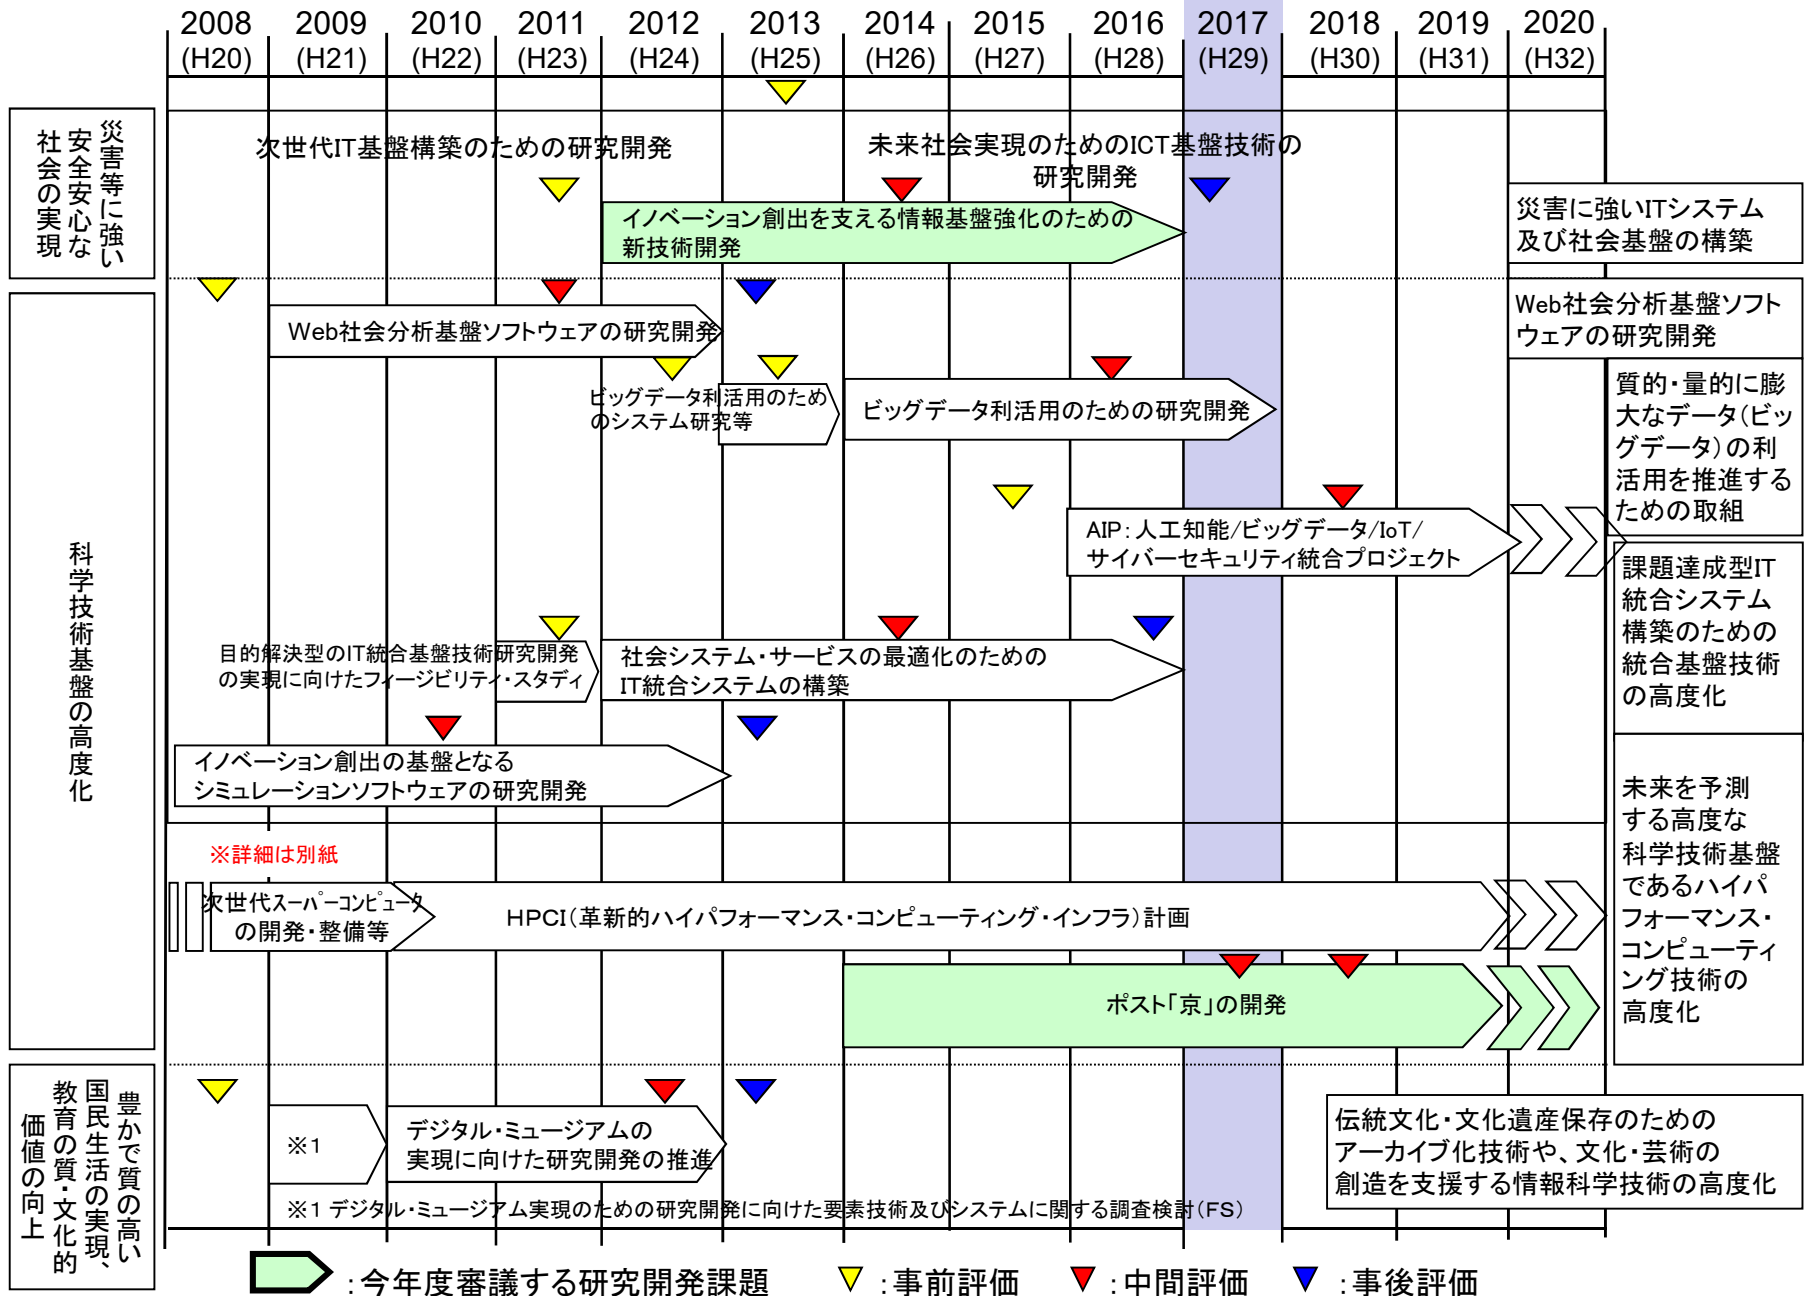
2008 (H20) 2009 (H21) 2010 (H22) 2011 (H23) 2012 (H24) 2013 (H25) 2014 (H26) 2015 (H27) 2016 (H28) 2017 (H29) 2018 (H30) 2019 (H31) 2020 (H32)

災害等に強い安全安心な社会の実現

次世代IT基盤構築のための研究開発

未来社会実現のためのICT基盤技術の研究開発

イノベーション創出を支える情報基盤強化のための新技術開発

災害に強いITシステム及び社会基盤の構築

科学技術基盤の高度化

Web社会分析基盤ソフトウェアの研究開発

Web社会分析基盤ソフトウェアの研究開発

ビッグデータ利活用のためのシステム研究等

ビッグデータ利活用のための研究開発

質的・量的に膨大なデータ(ビッグデータ)の利活用を推進するための取組

AIP：人工知能/ビッグデータ/IoT/サイバーセキュリティ統合プロジェクト

課題達成型IT統合システム構築のための統合基盤技術の高度化

目的解決型のIT統合基盤技術研究開発の実現に向けたフィージビリティ・スタディ

社会システム・サービスの最適化のためのIT統合システムの構築

イノベーション創出の基盤となるシミュレーションソフトウェアの研究開発

未来を予測する高度な科学技術基盤であるハイパフォーマンス・コンピューティング技術の高度化

※詳細は別紙

次世代スーパーコンピュータの開発・整備等

HPCI(革新的ハイパフォーマンス・コンピューティング・インフラ)計画

ポスト「京」の開発

豊かで質の高い国民生活の実現、教育の質・文化的価値の向上

※1

デジタル・ミュージアムの実現に向けた研究開発の推進

伝統文化・文化遺産保存のためのアーカイブ化技術や、文化・芸術の創造を支援する情報科学技術の高度化

※1 デジタル・ミュージアム実現のための研究開発に向けた要素技術及びシステムに関する調査検討(FS)

:今年度審議する研究開発課題 :事前評価 :中間評価 :事後評価